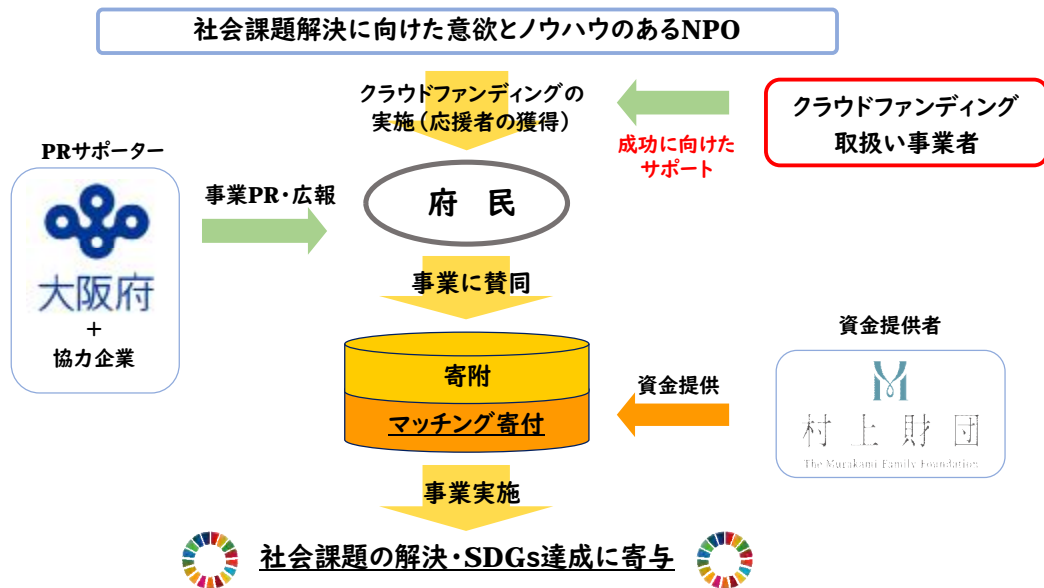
社会課題解決に向けた意欲とノウハウのあるNPO

クラウドファンディングの実施（応援者の獲得）

クラウドファンディング取扱い事業者

成功に向けたサポート

PRサポーター

大阪府
＋
協力企業

事業PR・広報

府　民

事業に賛同

資金提供者

寄附

マッチング寄付

資金提供

村上財団
The Murakami Family Foundation

事業実施

社会課題の解決・SDGs達成に寄与